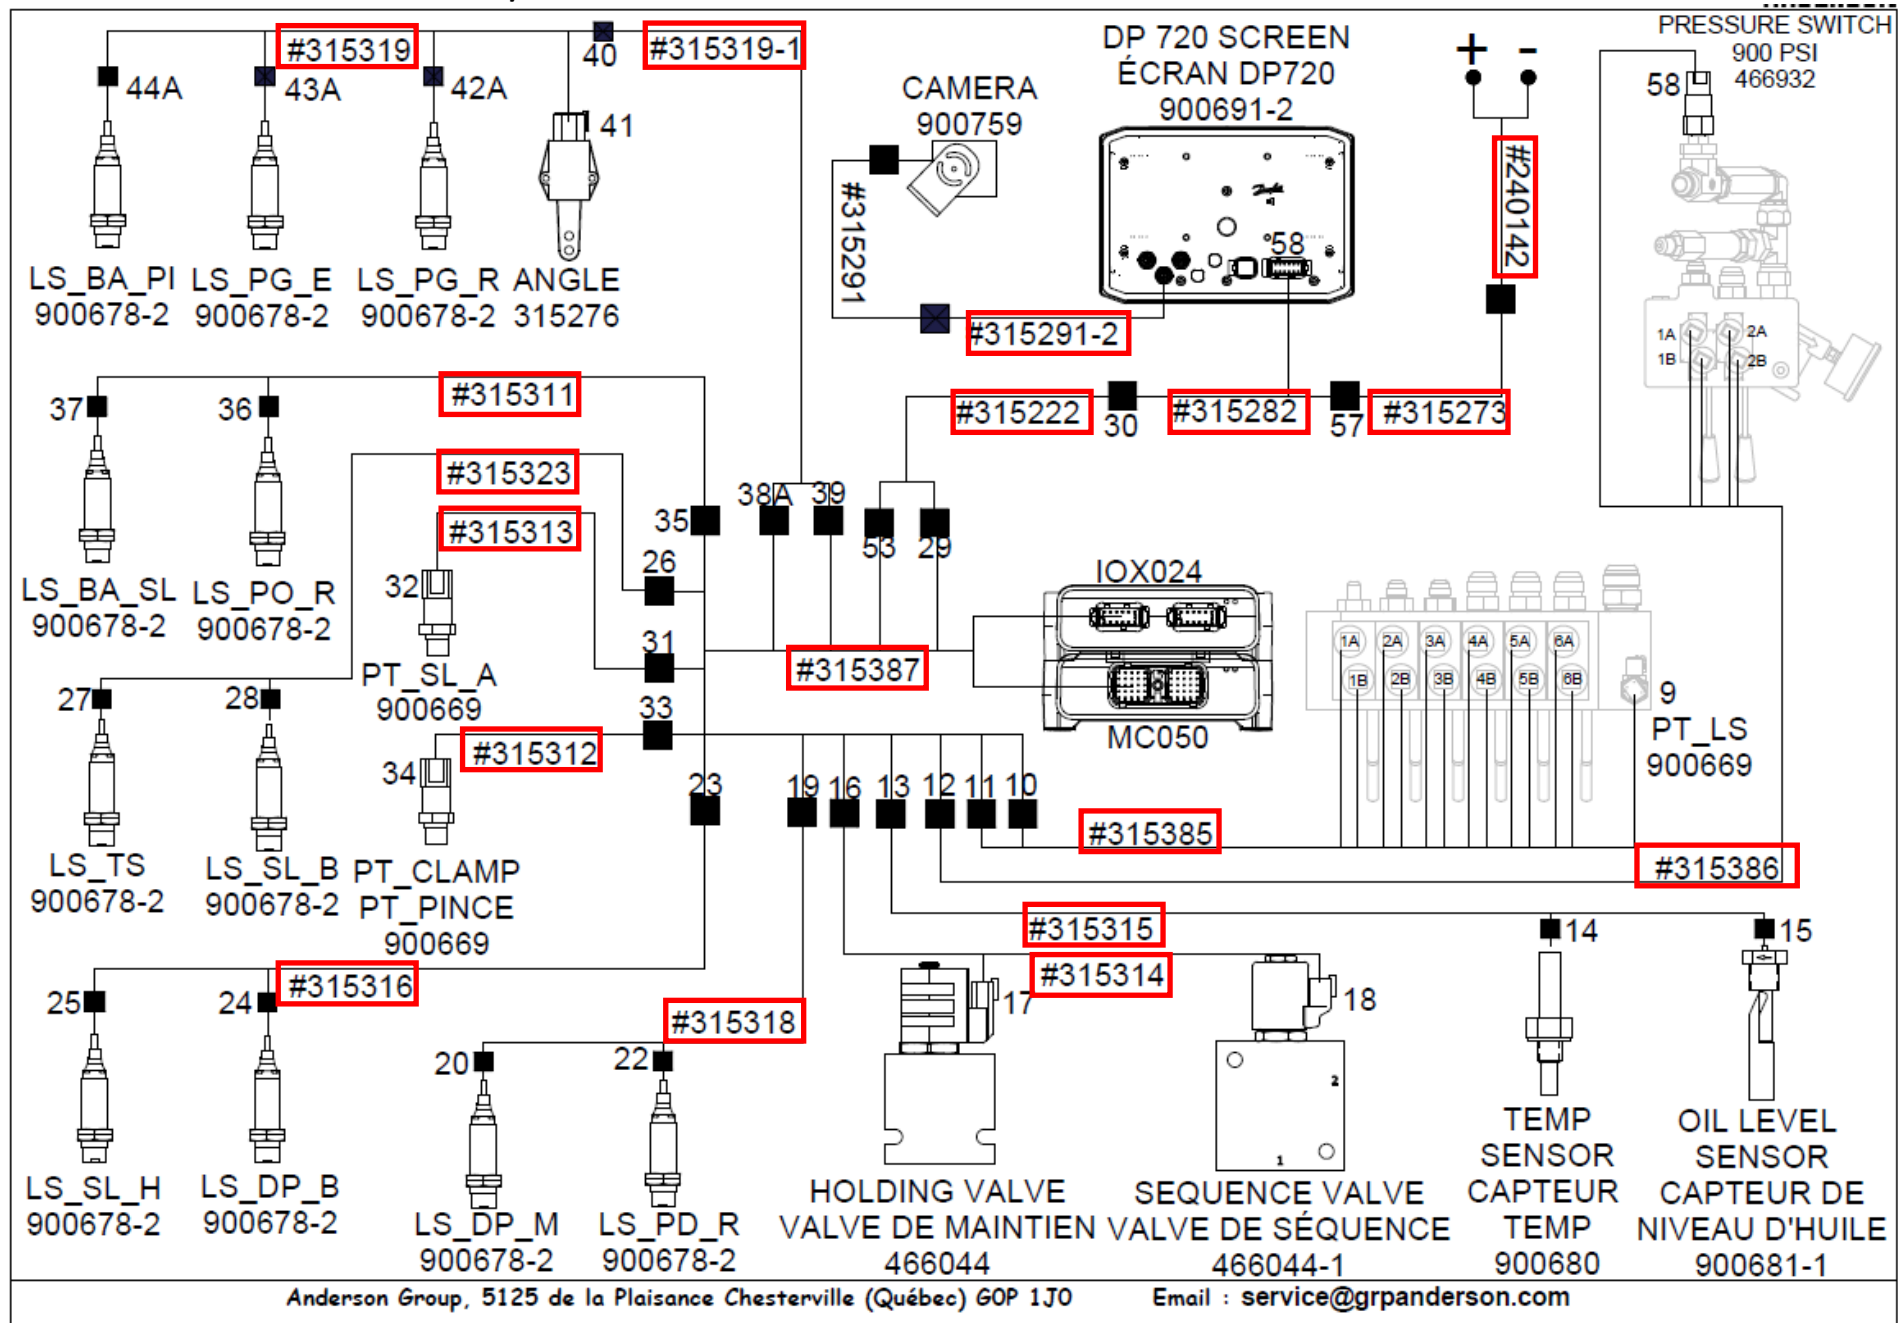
#315319
40
#315319-1
44A
43A
42A
41
LS_BA_PI
900678-2
LS_PG_E
900678-2
LS_PG_R
900678-2
ANGLE
315276

CAMERA
900759
#315291
#315291-2

DP 720 SCREEN
ÉCRAN DP720
900691-2
58

+ -
#240142

PRESSURE SWITCH
900 PSI
466932
58
1A 2A
1B 2B

37
36
#315311
LS_BA_SL
900678-2
LS_PO_R
900678-2

#315323
#315313
32
PT_SL_A
900669
35
26
31
38A
39
53
29
#315222
30
#315282
57
#315273

IOX024
MC050
#315387

1A 2A 3A 4A 5A 6A
1B 2B 3B 4B 5B 6B
9
PT_LS
900669

27
28
LS_TS
900678-2
LS_SL_B
900678-2
33
#315312
34
PT_CLAMP
PT_PINCE
900669
23
19 16 13 12 11 10
#315385
#315386
#315315

25
24
#315316
LS_SL_H
900678-2
LS_DP_B
900678-2

#315318
20
22
LS_DP_M
900678-2
LS_PD_R
900678-2

#315314
17
18
14
15

HOLDING VALVE
VALVE DE MAINTIEN
466044

SEQUENCE VALVE
VALVE DE SÉQUENCE
466044-1

TEMP
SENSOR
CAPTEUR
TEMP
900680

OIL LEVEL
SENSOR
CAPTEUR DE
NIVEAU D'HUILE
900681-1

Anderson Group, 5125 de la Plaisance Chesterville (Québec) G0P 1J0 Email : service@grpanderson.com